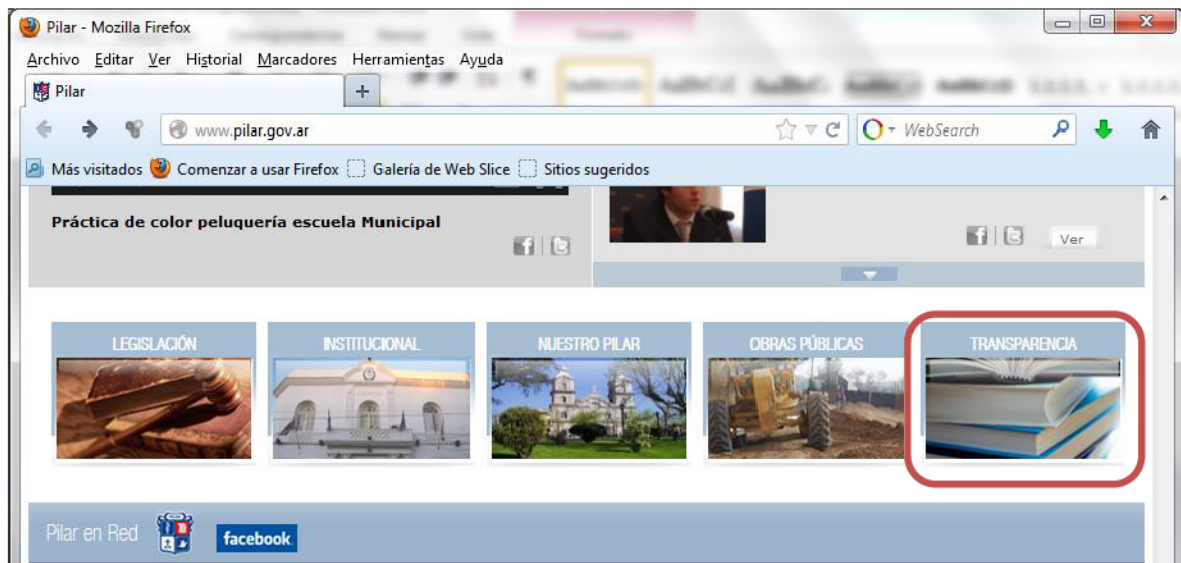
Pilar - Mozilla Firefox

Archivo Editar Ver Historial Marcadores Herramientas Ayuda

Pilar

+

www.pilar.gov.ar

WebSearch

Más visitados Comenzar a usar Firefox Galería de Web Slice Sitios sugeridos

Práctica de color peluquería escuela Municipal

Ver

LEGISLACIÓN

INSTITUCIONAL

NUESTRO PILAR

OBRAS PÚBLICAS

TRANSPARENCIA

Pilar en Red

facebook